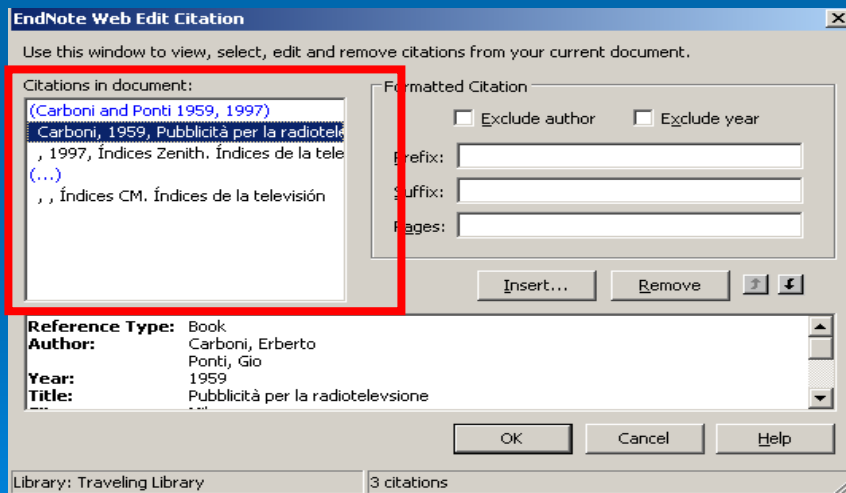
EndNote Web Edit Citation

Use this window to view, select, edit and remove citations from your current document.

Citations in document:

(Carboni and Ponti 1959, 1997)
Carboni, 1959, Pubblicità per la radiotele
, 1997, Índices Zenith. Índices de la tele
(...)
, , Índices CM. Índices de la televisión

Formatted Citation

Exclude author
Exclude year

Prefix:
Suffix:
Pages:

Insert...
Remove

| | |
|---|---|
| **Reference Type:** | Book |
| **Author:** | Carboni, Erberto |
| | Ponti, Gio |
| **Year:** | 1959 |
| **Title:** | Pubblicità per la radiotelevsione |

OK
Cancel
Help

Library: Traveling Library
3 citations